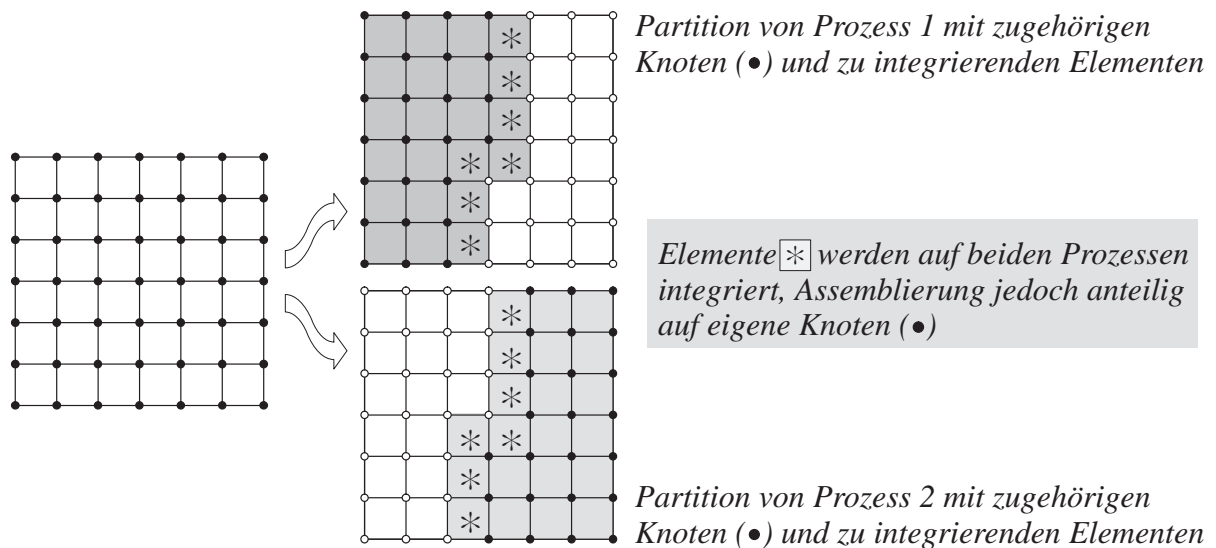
Partition von Prozess 1 mit zugehörigen Knoten (•) und zu integrierenden Elementen

∗
∗
∗
∗ ∗
∗
∗

Elemente ∗ werden auf beiden Prozessen integriert, Assemblierung jedoch anteilig auf eigene Knoten (•)

∗
∗
∗
∗ ∗
∗
∗

Partition von Prozess 2 mit zugehörigen Knoten (•) und zu integrierenden Elementen